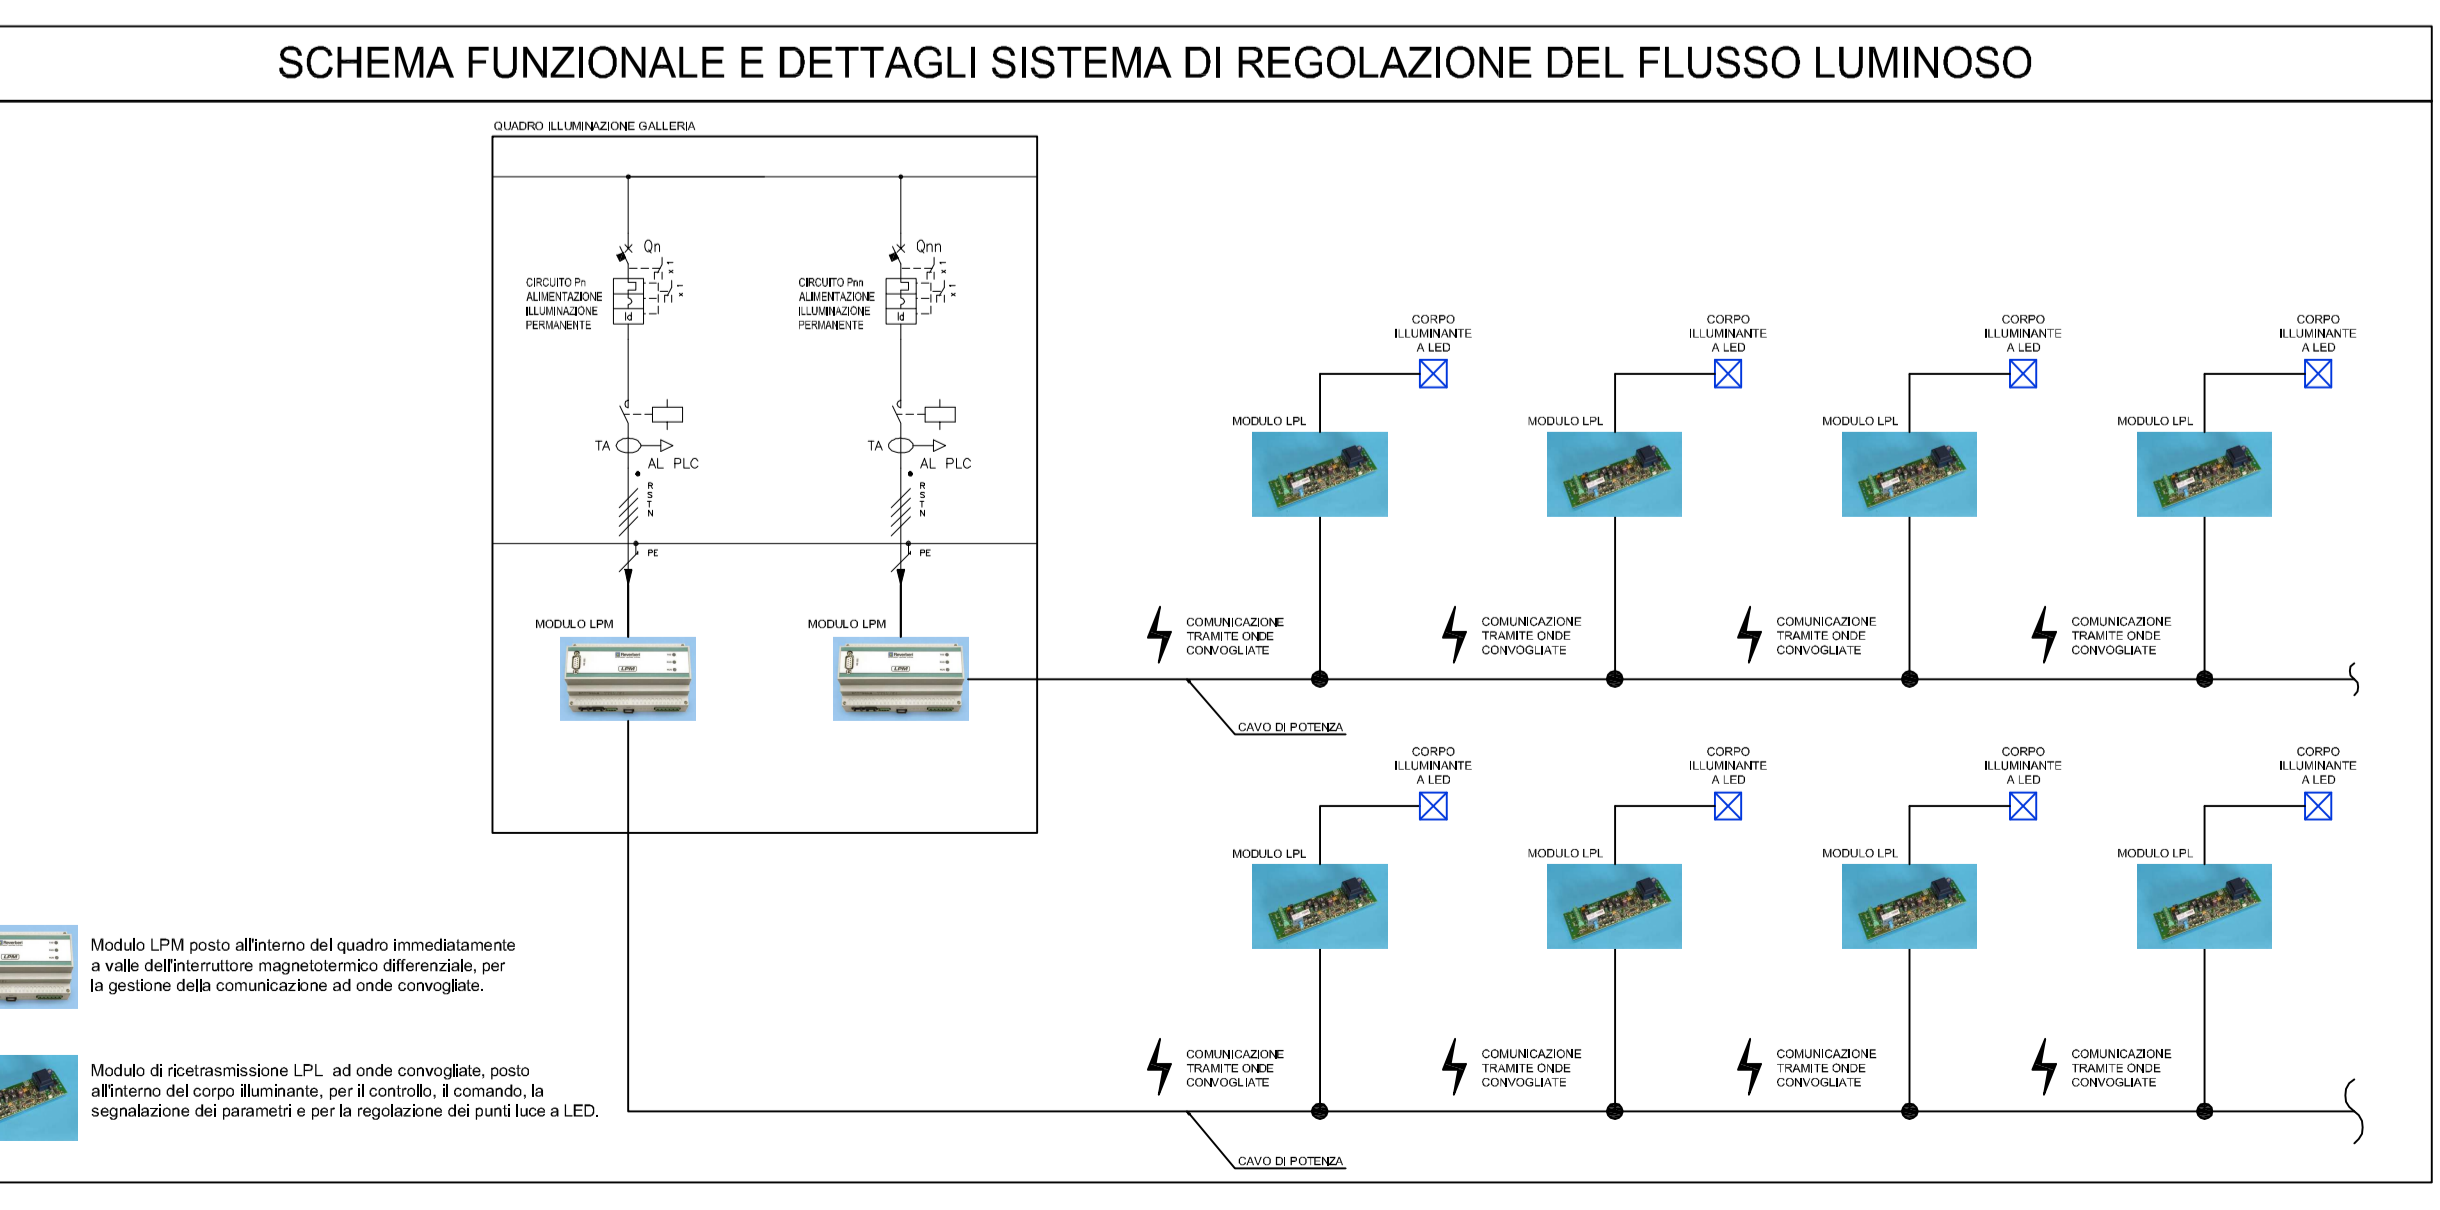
SCHEMA FUNZIONALE E DETTAGLI SISTEMA DI REGOLAZIONE DEL FLUSSO LUMINOSO

QUADRO ILLUMINAZIONE GALLERIA

Qn

CIRCUITO Pn ALIMENTAZIONE ILLUMINAZIONE PERMANENTE

Id

TA

AL PLC

R S T N

PE

MODULO LPM

Qnn

CIRCUITO Pnn ALIMENTAZIONE ILLUMINAZIONE PERMANENTE

Id

TA

AL PLC

R S T N

PE

MODULO LPM

CORPO ILLUMINANTE A LED

MODULO LPL

COMUNICAZIONE TRAMITE ONDE CONVOGLIATE

CORPO ILLUMINANTE A LED

MODULO LPL

COMUNICAZIONE TRAMITE ONDE CONVOGLIATE

CORPO ILLUMINANTE A LED

MODULO LPL

COMUNICAZIONE TRAMITE ONDE CONVOGLIATE

CORPO ILLUMINANTE A LED

MODULO LPL

COMUNICAZIONE TRAMITE ONDE CONVOGLIATE

CAVO DI POTENZA

CORPO ILLUMINANTE A LED

MODULO LPL

COMUNICAZIONE TRAMITE ONDE CONVOGLIATE

CORPO ILLUMINANTE A LED

MODULO LPL

COMUNICAZIONE TRAMITE ONDE CONVOGLIATE

CORPO ILLUMINANTE A LED

MODULO LPL

COMUNICAZIONE TRAMITE ONDE CONVOGLIATE

CORPO ILLUMINANTE A LED

MODULO LPL

COMUNICAZIONE TRAMITE ONDE CONVOGLIATE

CAVO DI POTENZA

Modulo LPM posto all'interno del quadro immediatamente a valle dell'interruttore magnetotermico differenziale, per la gestione della comunicazione ad onde convogliate.

Modulo di ricetrasmissione LPL ad onde convogliate, posto all'interno del corpo illuminante, per il controllo, il comando, la segnalazione dei parametri e per la regolazione dei punti luce a LED.